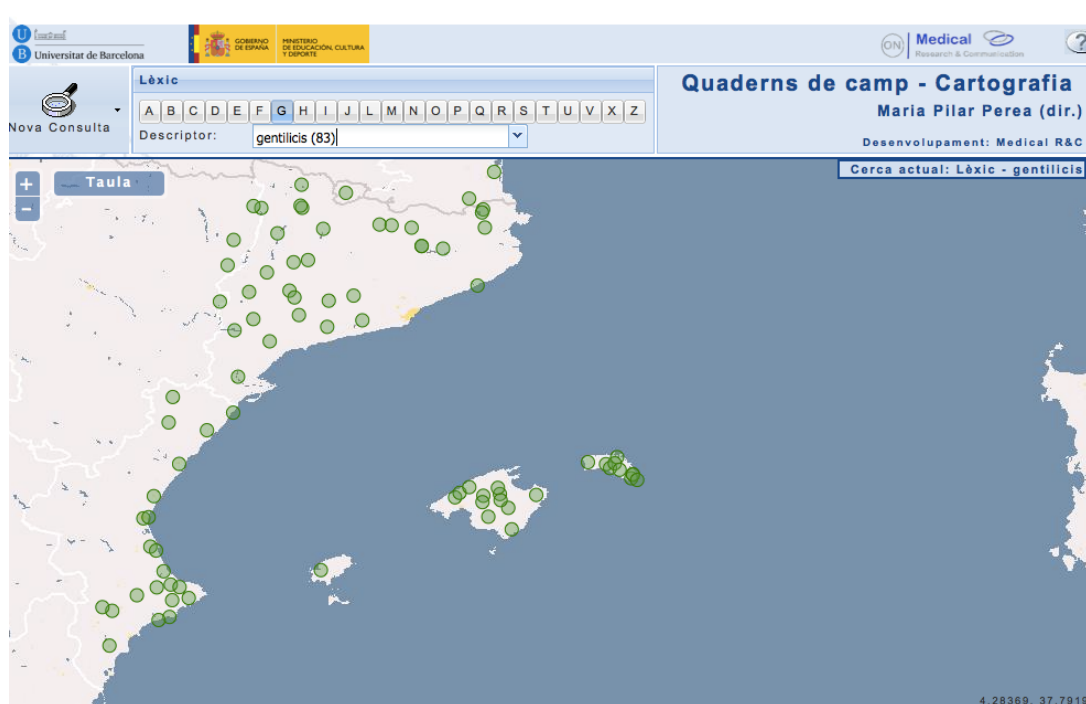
Universitat de Barcelona

GOBIERNO DE ESPAÑA | MINISTERIO DE EDUCACIÓN, CULTURA Y DEPORTE

GN Medical Research & Communication

?

Nova Consulta

Lèxic

A B C D E F G H I J L M N O P Q R S T U V X Z

Descriptor: gentilicis (83)

Quaderns de camp - Cartografia
Maria Pilar Perea (dir.)

Desenvolupament: Medical R&C

Cerca actual: Lèxic - gentilicis

+
-
Taula

4.28369, 37.7919